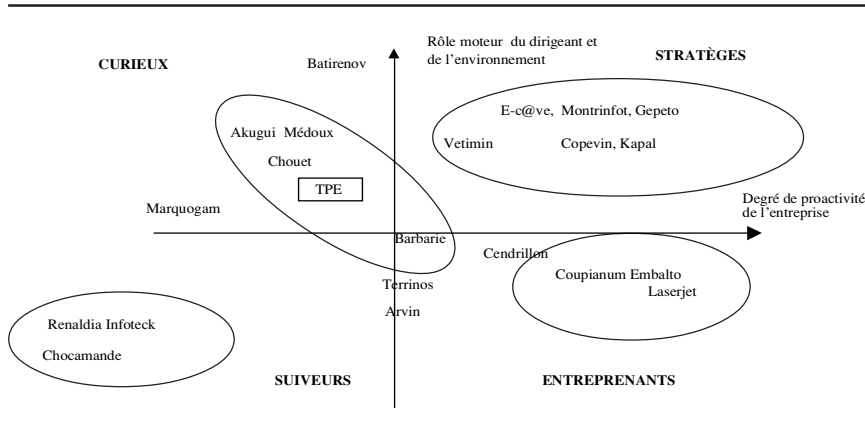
Rôle moteur du dirigeant et de l'environnement

CURIEUX

Batirenov

STRATÈGES

E-c@ve, Montrinfot, Gepeto

Vetimin

Copevin, Kapal

Akugui Médoux

Chouet

TPE

Marquogam

Degré de proactivité de l'entreprise

Barbarie

Cendrillon

Coupianum Embalto

Laserjet

Terrinos

Arvin

Renaldia Infoteck

Chocamande

SUIVEURS

ENTREPRENANTS